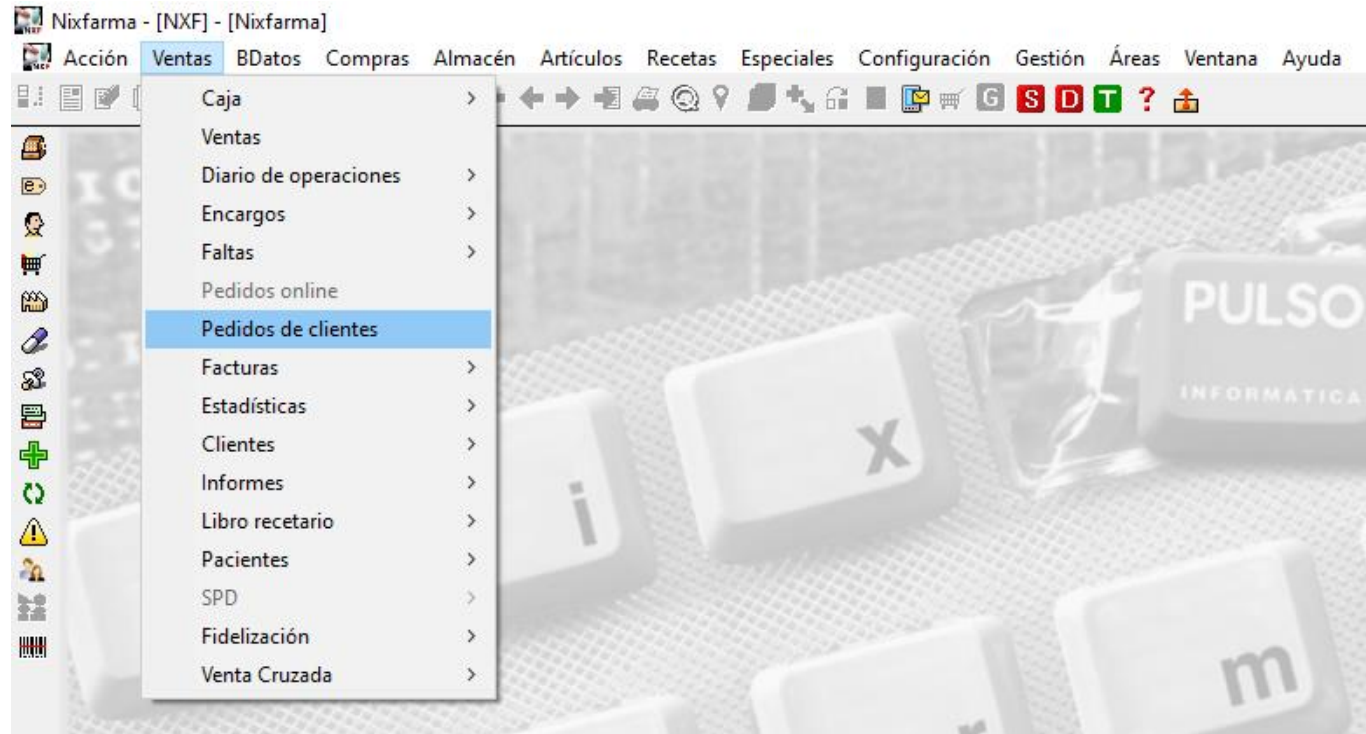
Nixfarma - [NXF] - [Nixfarma]

Acción Ventas BDatos Compras Almacén Artículos Recetas Especiales Configuración Gestión Áreas Ventana Ayuda

G S D T ?

Caja
Ventas
Diario de operaciones
Encargos
Faltas
Pedidos online
Pedidos de clientes
Facturas
Estadísticas
Clientes
Informes
Libro recetario
Pacientes
SPD
Fidelización
Venta Cruzada

PULSO
INFORMATICA

x
i
m